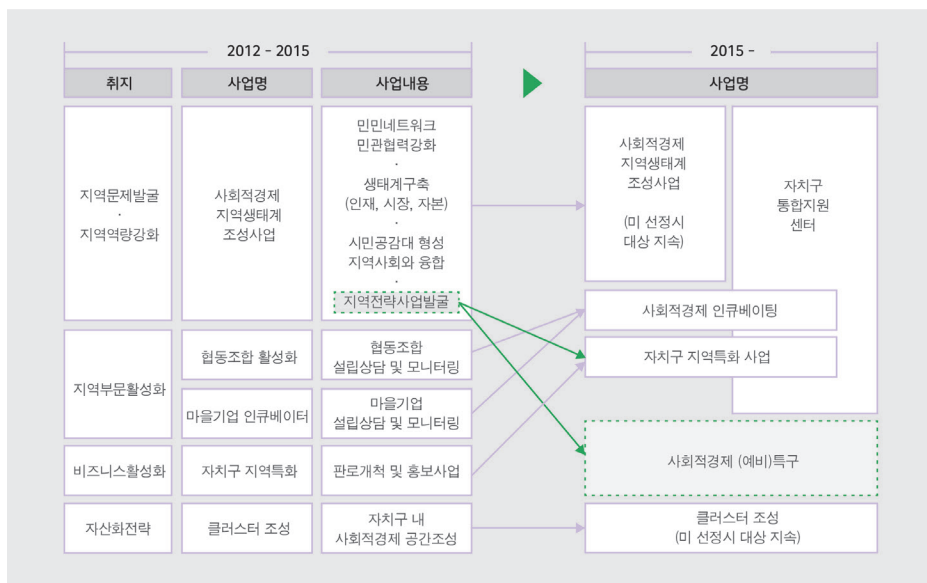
2012 - 2015

| 취지 | 사업명 | 사업내용 |
|---|---|---|
| 지역문제발굴 · 지역역량강화 | 사회적경제 지역생태계 조성사업 | 민민네트워크 민관협력강화 · 생태계구축 (인재, 시장, 자본) · 시민공감대 형성 지역사회와 융합 · 지역전략사업발굴 |
| 지역부문활성화 | 협동조합 활성화 | 협동조합 설립상담 및 모니터링 |
| | 마을기업 인큐베이터 | 마을기업 설립상담 및 모니터링 |
| 비즈니스활성화 | 자치구 지역특화 | 판로개척 및 홍보사업 |
| 자산화전략 | 클러스터 조성 | 자치구 내 사회적경제 공간조성 |

2015 -

사업명

사회적경제 지역생태계 조성사업 (미 선정시 대상 지속)

자치구 통합지원 센터

사회적경제 인큐베이팅

자치구 지역특화 사업

사회적경제 (예비)특구

클러스터 조성 (미 선정시 대상 지속)